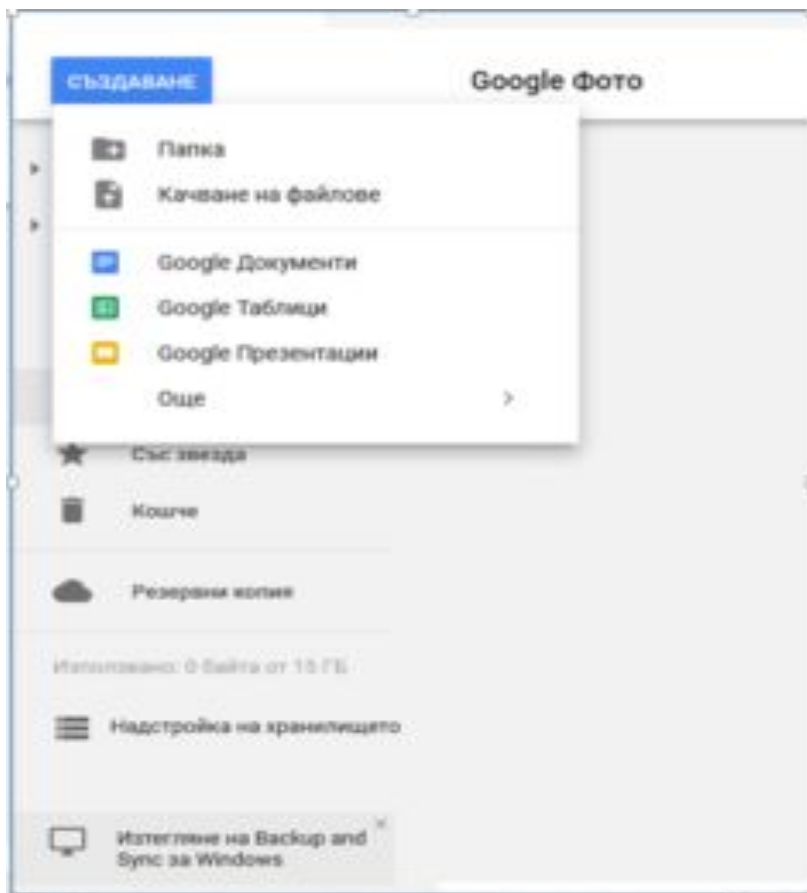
СЪЗДАВАНЕ

Google Фото

Папка

Качване на файлове

Google Документи

Google Таблици

Google Презентации

Още

Със звезда

Кошче

Резервни копия

Използвано: 0 байта от 15 ГБ

Надстройка на хранилището

Изтегляне на Backup and Sync за Windows